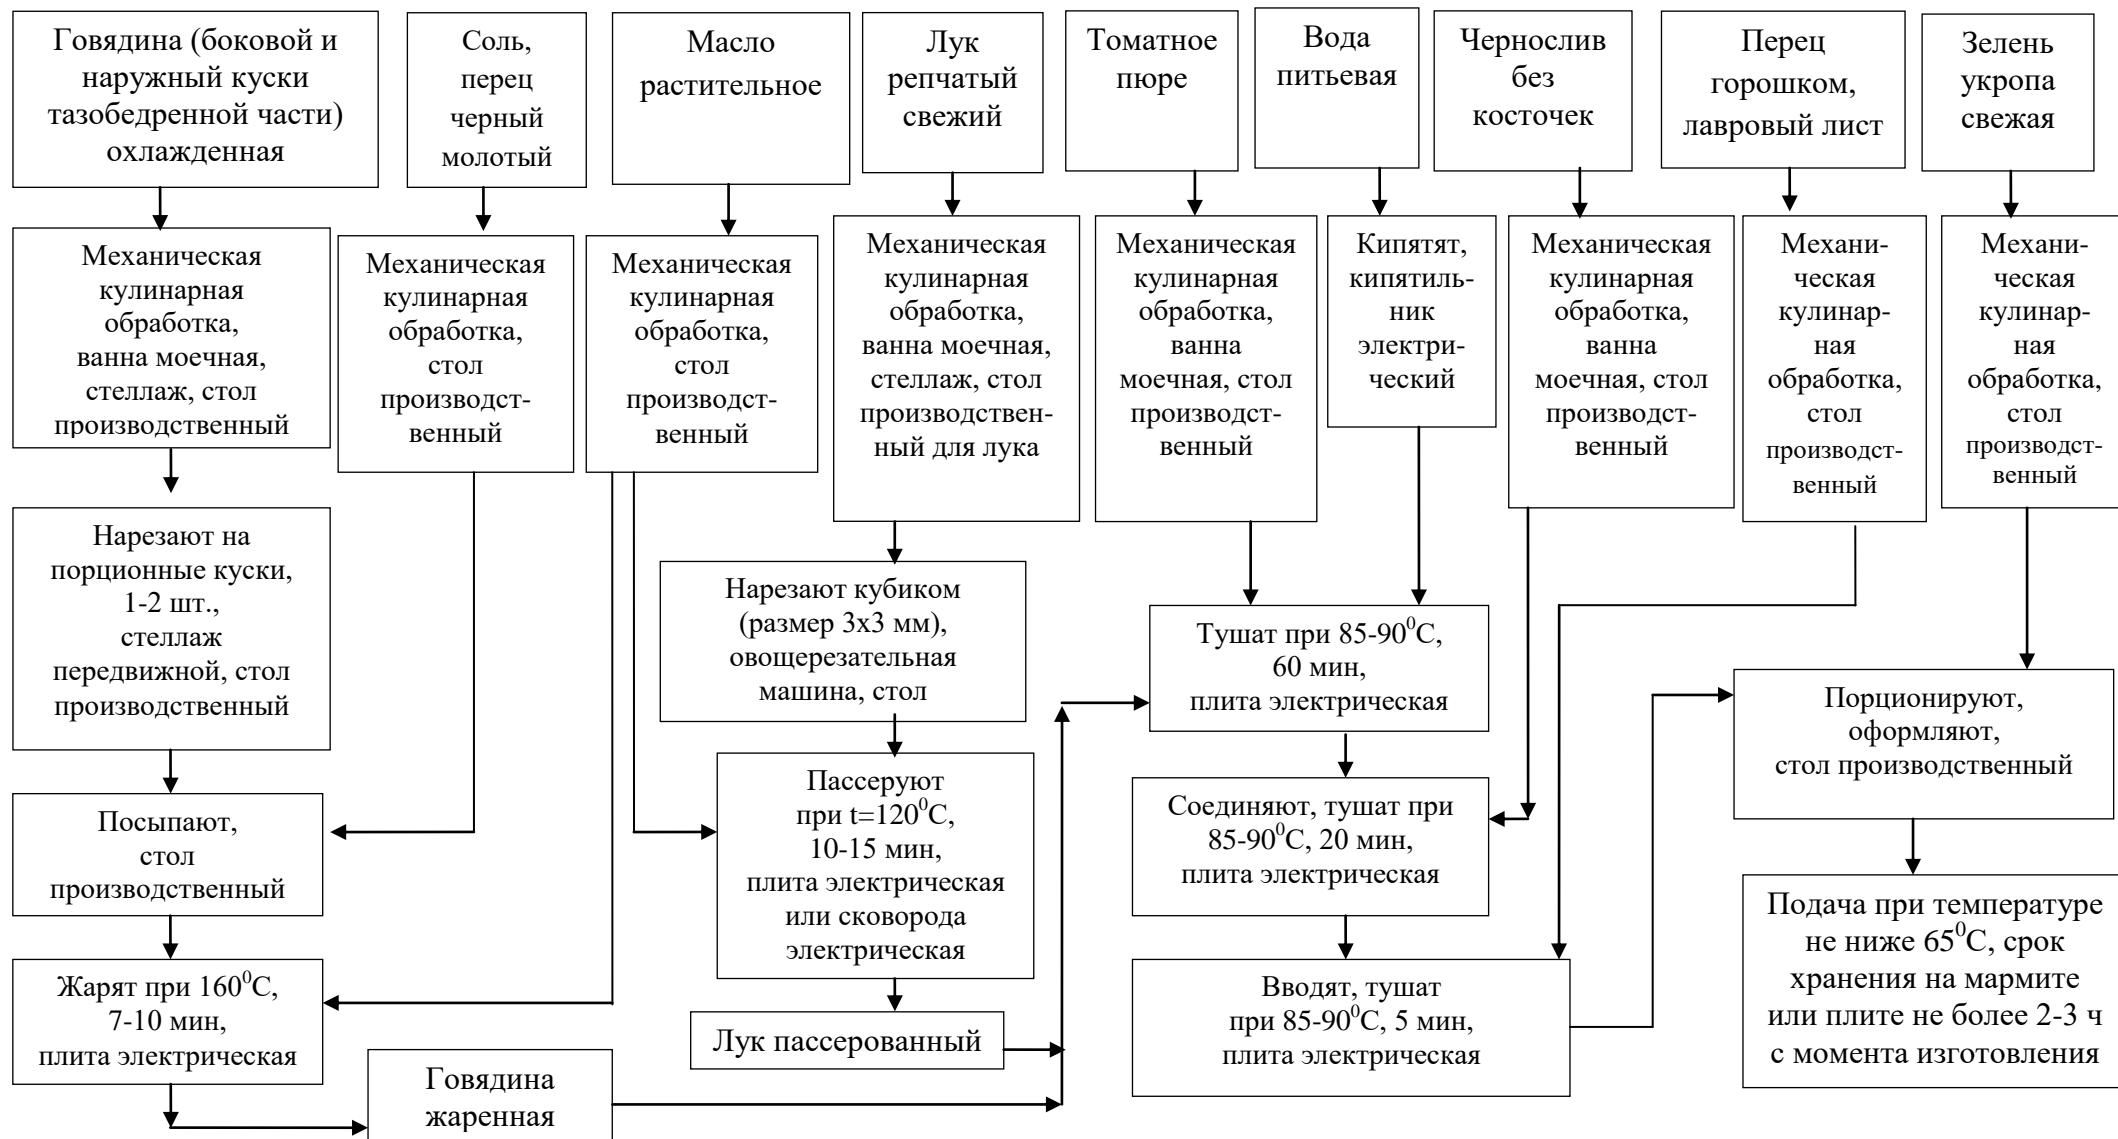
Говядина (боковой и наружный куски тазобедренной части) охлажденная

Соль, перец черный молотый

Масло растительное

Лук репчатый свежий

Томатное пюре

Вода питьевая

Чернослив без косточек

Перец горошком, лавровый лист

Зелень укропа свежая

Механическая кулинарная обработка, ванна моечная, стеллаж, стол производственный

Механическая кулинарная обработка, стол производственный

Механическая кулинарная обработка, стол производственный

Механическая кулинарная обработка, ванна моечная, стеллаж, стол производственный для лука

Механическая кулинарная обработка, ванна моечная, стол производственный

Кипятят, кипятильник электрический

Механическая кулинарная обработка, ванна моечная, стол производственный

Механическая кулинарная обработка, стол производственный

Механическая кулинарная обработка, стол производственный

Нарезают на порционные куски, 1-2 шт., стеллаж передвижной, стол производственный

Нарезают кубиком (размер 3х3 мм), овощерезательная машина, стол

Тушат при 85-90$^0$C, 60 мин, плита электрическая

Порционируют, оформляют, стол производственный

Пассеруют при t=120$^0$C, 10-15 мин, плита электрическая или сковорода электрическая

Посыпают, стол производственный

Соединяют, тушат при 85-90$^0$C, 20 мин, плита электрическая

Подача при температуре не ниже 65$^0$C, срок хранения на мармите или плите не более 2-3 ч с момента изготовления

Жарят при 160$^0$C, 7-10 мин, плита электрическая

Вводят, тушат при 85-90$^0$C, 5 мин, плита электрическая

Лук пассерованный

Говядина жаренная